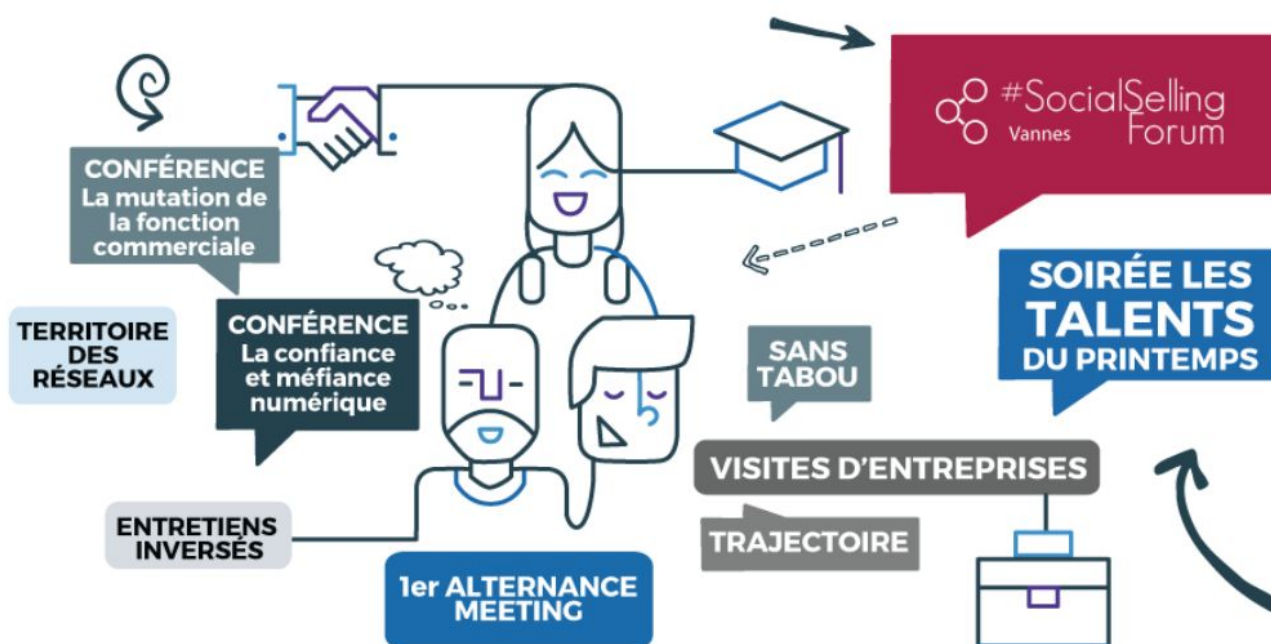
#SocialSelling
Vannes Forum

CONFÉRENCE
La mutation de la fonction commerciale

TERRITOIRE DES RÉSEAUX

CONFÉRENCE
La confiance et méfiance numérique

SANS TABOU

SOIRÉE LES TALENTS DU PRINTEMPS

VISITES D'ENTREPRISES

TRAJECTOIRE

ENTRETIENS INVERSÉS

1er ALTERNANCE MEETING